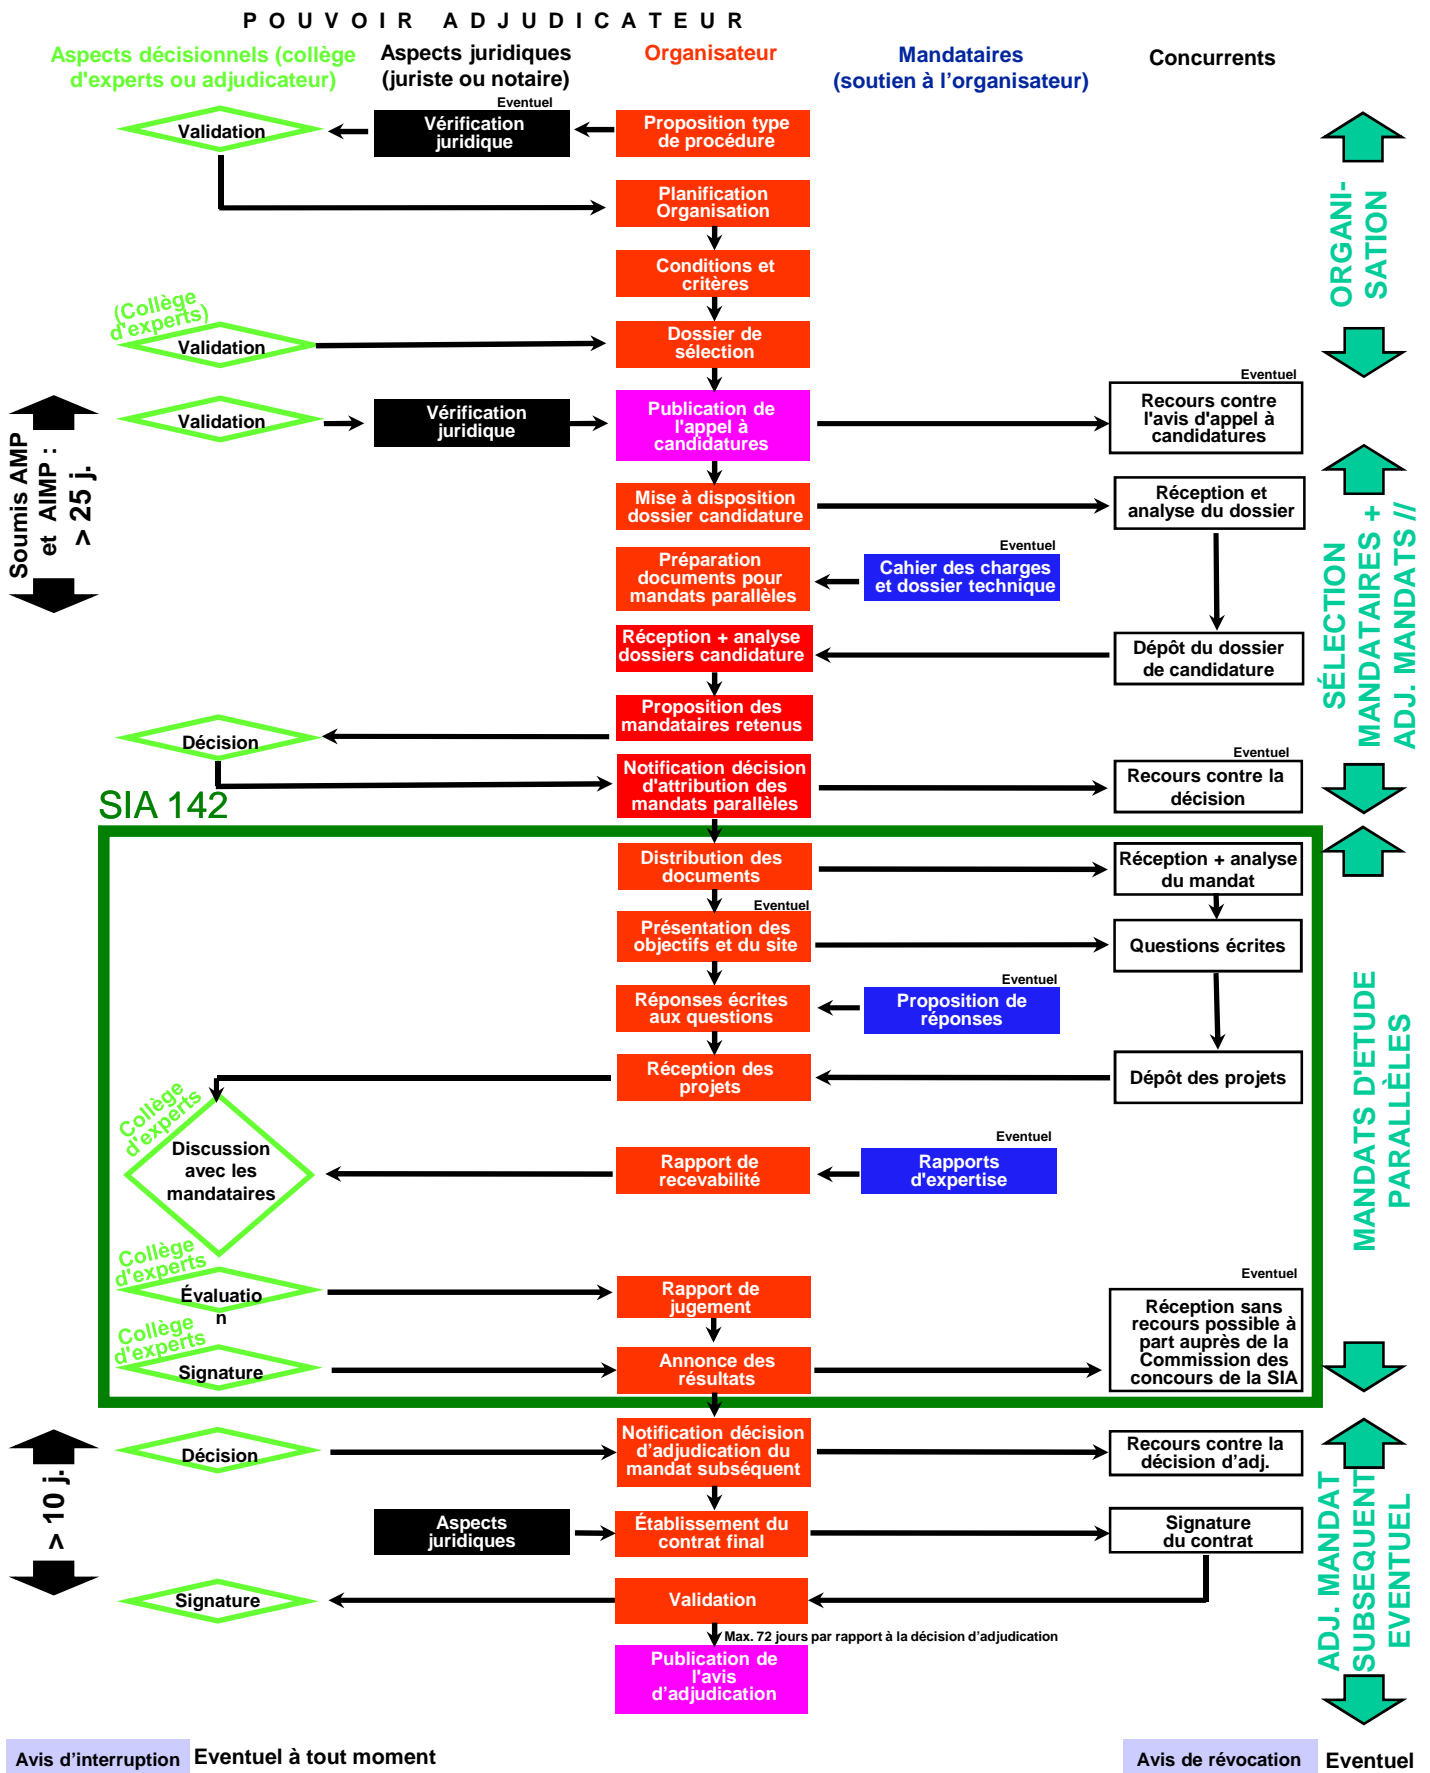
P O U V O I R   A D J U D I C A T E U R

Aspects décisionnels (collège d'experts ou adjudicateur)

Aspects juridiques (juriste ou notaire)

Organisateur

Mandataires (soutien à l'organisateur)

Concurrents

Validation

Eventuel

Vérification juridique

Proposition type de procédure

Planification Organisation

Conditions et critères

(Collège d'experts)

Validation

Dossier de sélection

ORGANI-SATION

Validation

Vérification juridique

Publication de l'appel à candidatures

Eventuel

Recours contre l'avis d'appel à candidatures

Soumis AMP et AIMP : > 25 j.

Mise à disposition dossier candidature

Réception et analyse du dossier

Préparation documents pour mandats parallèles

Eventuel

Cahier des charges et dossier technique

Réception + analyse dossiers candidature

Dépôt du dossier de candidature

SÉLECTION MANDATAIRES + ADJ. MANDATS //

Proposition des mandataires retenus

Décision

Notification décision d'attribution des mandats parallèles

Eventuel

Recours contre la décision

SIA 142

Distribution des documents

Réception + analyse du mandat

Eventuel

Présentation des objectifs et du site

Questions écrites

Réponses écrites aux questions

Eventuel

Proposition de réponses

Réception des projets

Dépôt des projets

Collège d'experts

Discussion avec les mandataires

Rapport de recevabilité

Eventuel

Rapports d'expertise

MANDATS D'ETUDE PARALLÈLES

Collège d'experts

Évaluation

Rapport de jugement

Eventuel

Réception sans recours possible à part auprès de la Commission des concours de la SIA

Collège d'experts

Signature

Annonce des résultats

> 10 j.

Décision

Notification décision d'adjudication du mandat subséquent

Recours contre la décision d'adj.

Aspects juridiques

Établissement du contrat final

Signature du contrat

Signature

Validation

Max. 72 jours par rapport à la décision d'adjudication

Publication de l'avis d'adjudication

ADJ. MANDAT SUBSEQUENT EVENTUEL

Avis d'interruption Eventuel à tout moment

Avis de révocation Eventuel